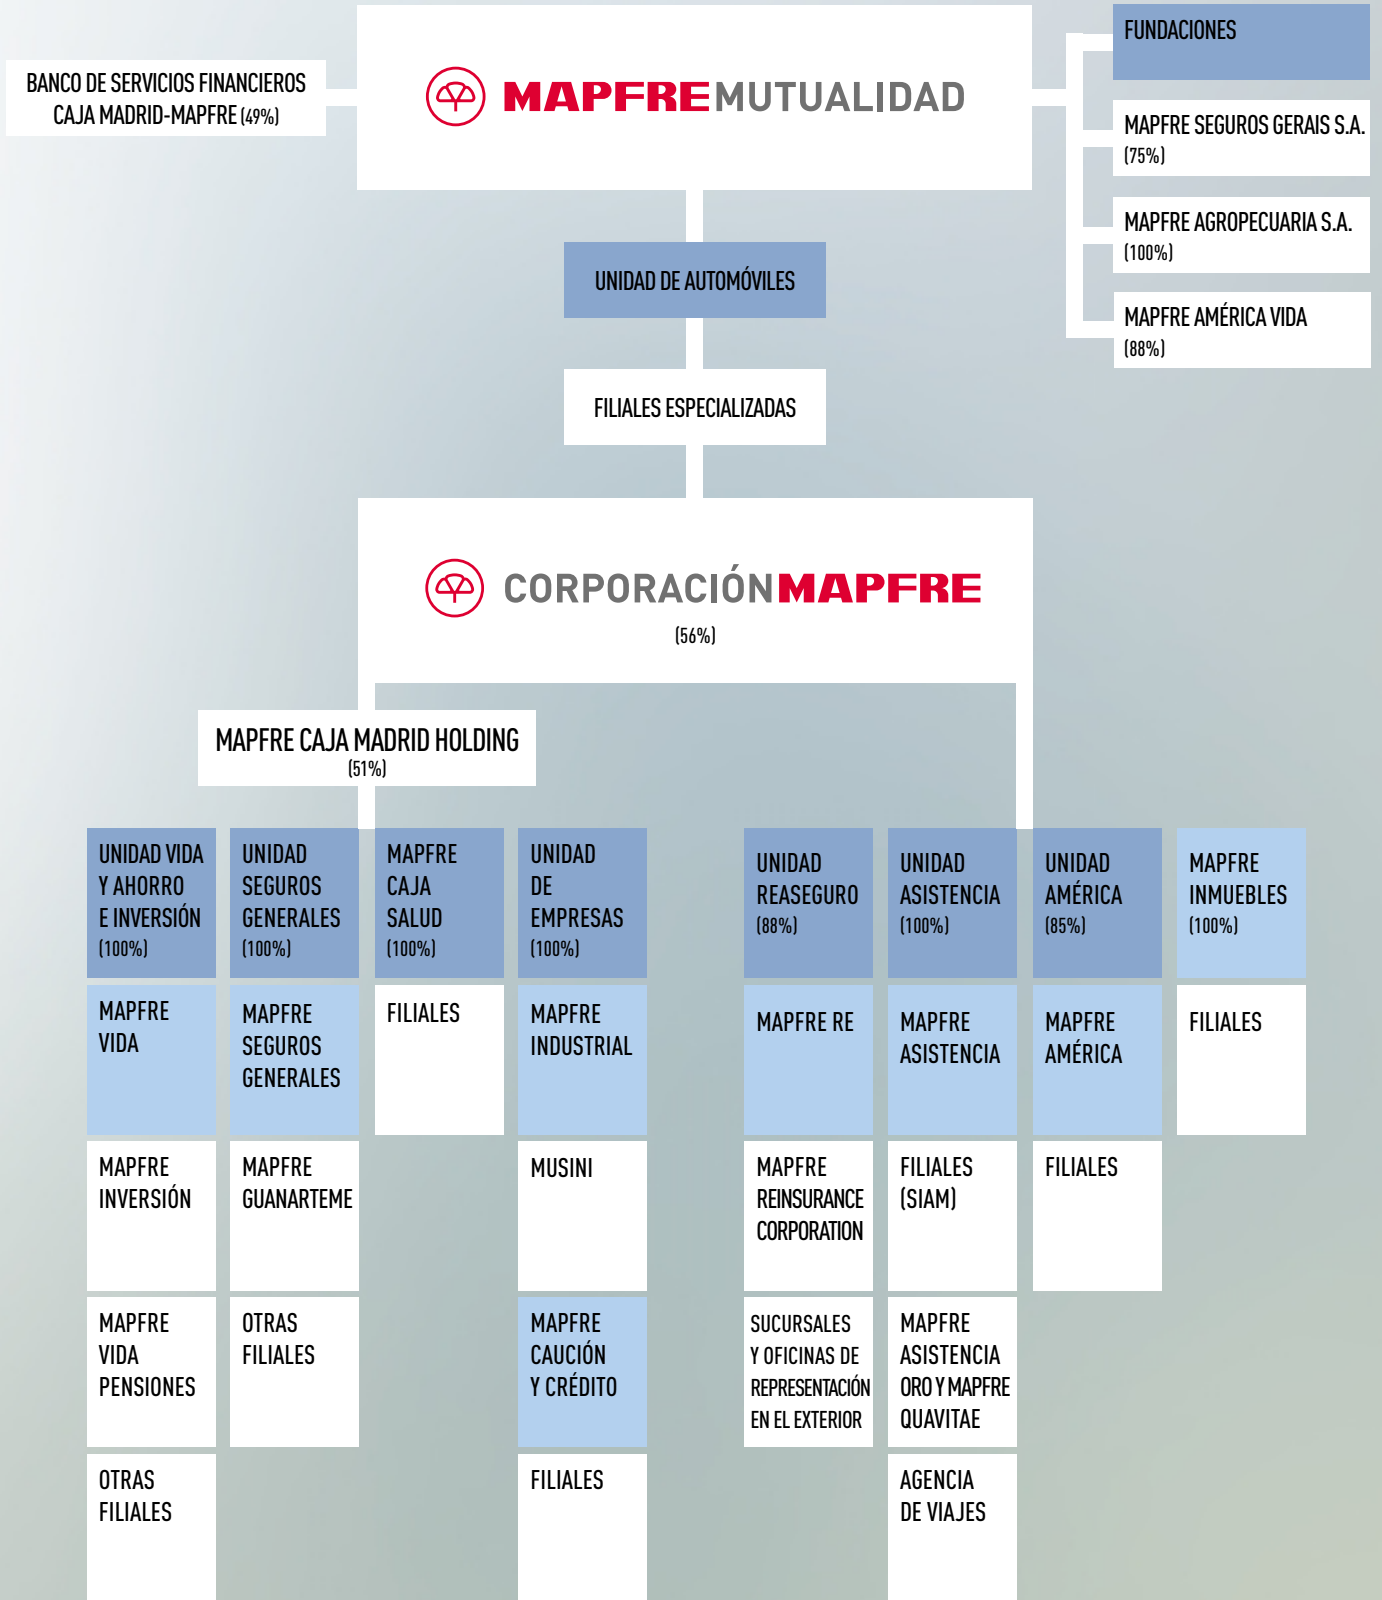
BANCO DE SERVICIOS FINANCIEROS CAJA MADRID-MAPFRE (49%)

MAPFRE MUTUALIDAD

FUNDACIONES

MAPFRE SEGUROS GERAIS S.A. (75%)

MAPFRE AGROPECUARIA S.A. (100%)

MAPFRE AMÉRICA VIDA (88%)

UNIDAD DE AUTOMÓVILES

FILIALES ESPECIALIZADAS

CORPORACIÓN MAPFRE (56%)

MAPFRE CAJA MADRID HOLDING (51%)

UNIDAD VIDA Y AHORRO E INVERSIÓN (100%)

MAPFRE VIDA

MAPFRE INVERSIÓN

MAPFRE VIDA PENSIONES

OTRAS FILIALES

UNIDAD SEGUROS GENERALES (100%)

MAPFRE SEGUROS GENERALES

MAPFRE GUANARTEME

OTRAS FILIALES

MAPFRE CAJA SALUD (100%)

FILIALES

UNIDAD DE EMPRESAS (100%)

MAPFRE INDUSTRIAL

MUSINI

MAPFRE CAUCIÓN Y CRÉDITO

FILIALES

UNIDAD REASEGURO (88%)

MAPFRE RE

MAPFRE REINSURANCE CORPORATION

SUCURSALES Y OFICINAS DE REPRESENTACIÓN EN EL EXTERIOR

UNIDAD ASISTENCIA (100%)

MAPFRE ASISTENCIA

FILIALES (SIAM)

MAPFRE ASISTENCIA ORO Y MAPFRE QUAVITAE

AGENCIA DE VIAJES

UNIDAD AMÉRICA (85%)

MAPFRE AMÉRICA

FILIALES

MAPFRE INMUEBLES (100%)

FILIALES